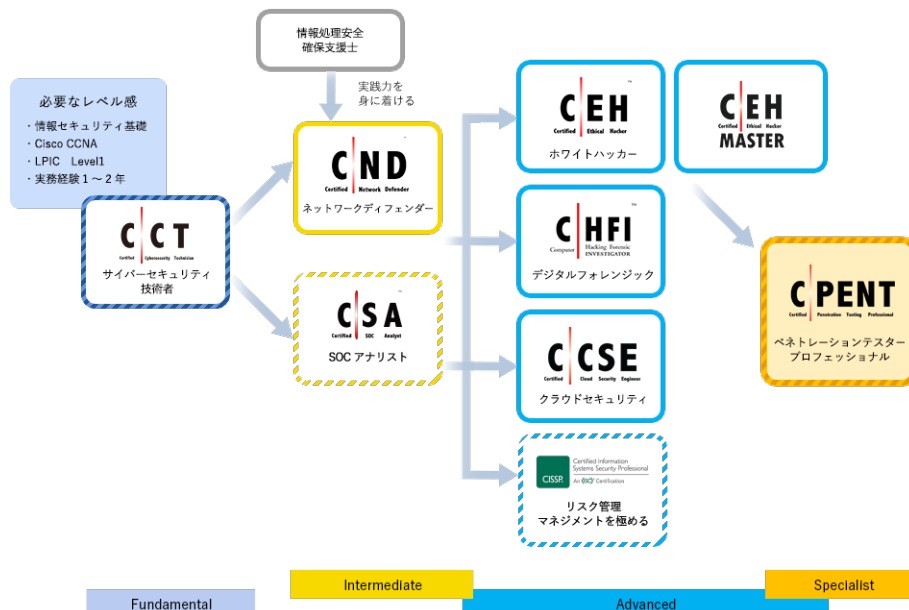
必要なレベル感
・情報セキュリティ基礎
・Cisco CCNA
・LPIC Level1
・実務経験１～２年

情報処理安全確保支援士

実践力を身に着ける

C|CT
Certified Cybersecurity Technician
サイバーセキュリティ技術者

C|ND
Certified Network Defender
ネットワークディフェンダー

C|SA
Certified SOC Analyst
SOC アナリスト

C|EH
Certified Ethical Hacker
ホワイトハッカー

C|EH
Certified Ethical Hacker
MASTER

C|HFI
Computer Hacking Forensic INVESTIGATOR
デジタルフォレンジック

C|CSE
Certified Cloud Security Engineer
クラウドセキュリティ

CISSP
Certified Information Systems Security Professional
An ISC² Certification
リスク管理
マネジメントを極める

C|PENT
Certified Penetration Testing Professional
ペネトレーションテスタープロフェッショナル

Fundamental
Intermediate
Advanced
Specialist